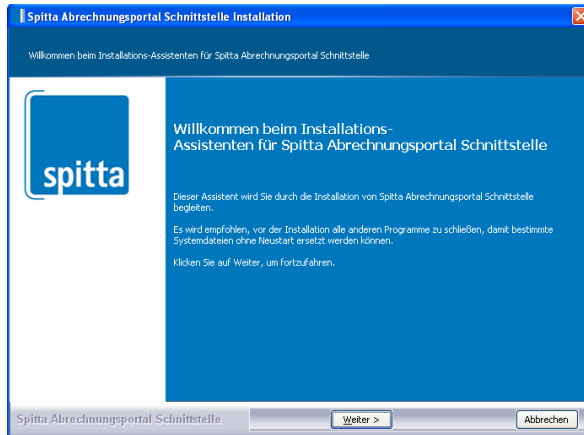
Spitta Abrechnungsportal Schnittstelle Installation

Willkommen beim Installations-Assistenten für Spitta Abrechnungsportal Schnittstelle

spitta

Willkommen beim Installations-Assistenten für Spitta Abrechnungsportal Schnittstelle

Dieser Assistent wird Sie durch die Installation von Spitta Abrechnungsportal Schnittstelle begleiten.

Es wird empfohlen, vor der Installation alle anderen Programme zu schließen, damit bestimmte Systemdateien ohne Neustart ersetzt werden können.

Klicken Sie auf Weiter, um fortzufahren.

Spitta Abrechnungsportal Schnittstelle

Weiter >

Abbrechen